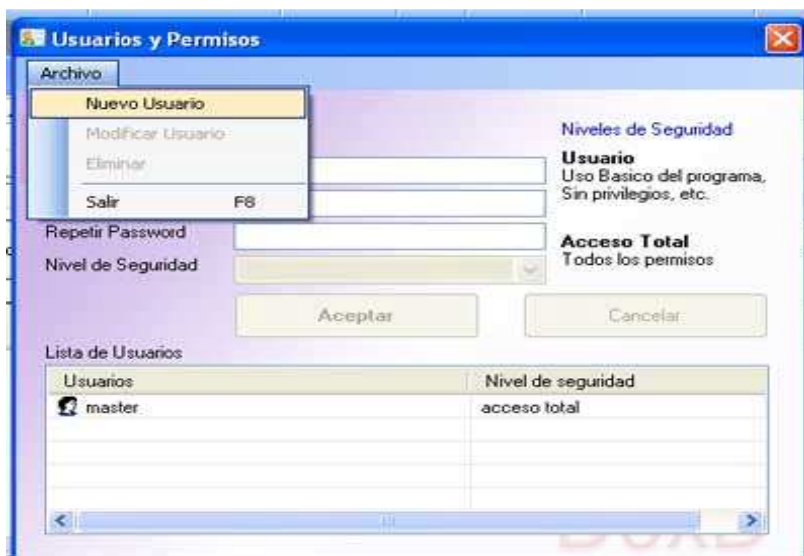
Usuarios y Permisos

Archivo

Nuevo Usuario
Modificar Usuario
Eliminar
Salir F8

Repetir Password
Nivel de Seguridad

Niveles de Seguridad

Usuario
Uso Basico del programa, Sin privilegios, etc.

Acceso Total
Todos los permisos

Aceptar
Cancelar

Lista de Usuarios

| Usuarios | Nivel de seguridad |
|---|---|
| master | acceso total |